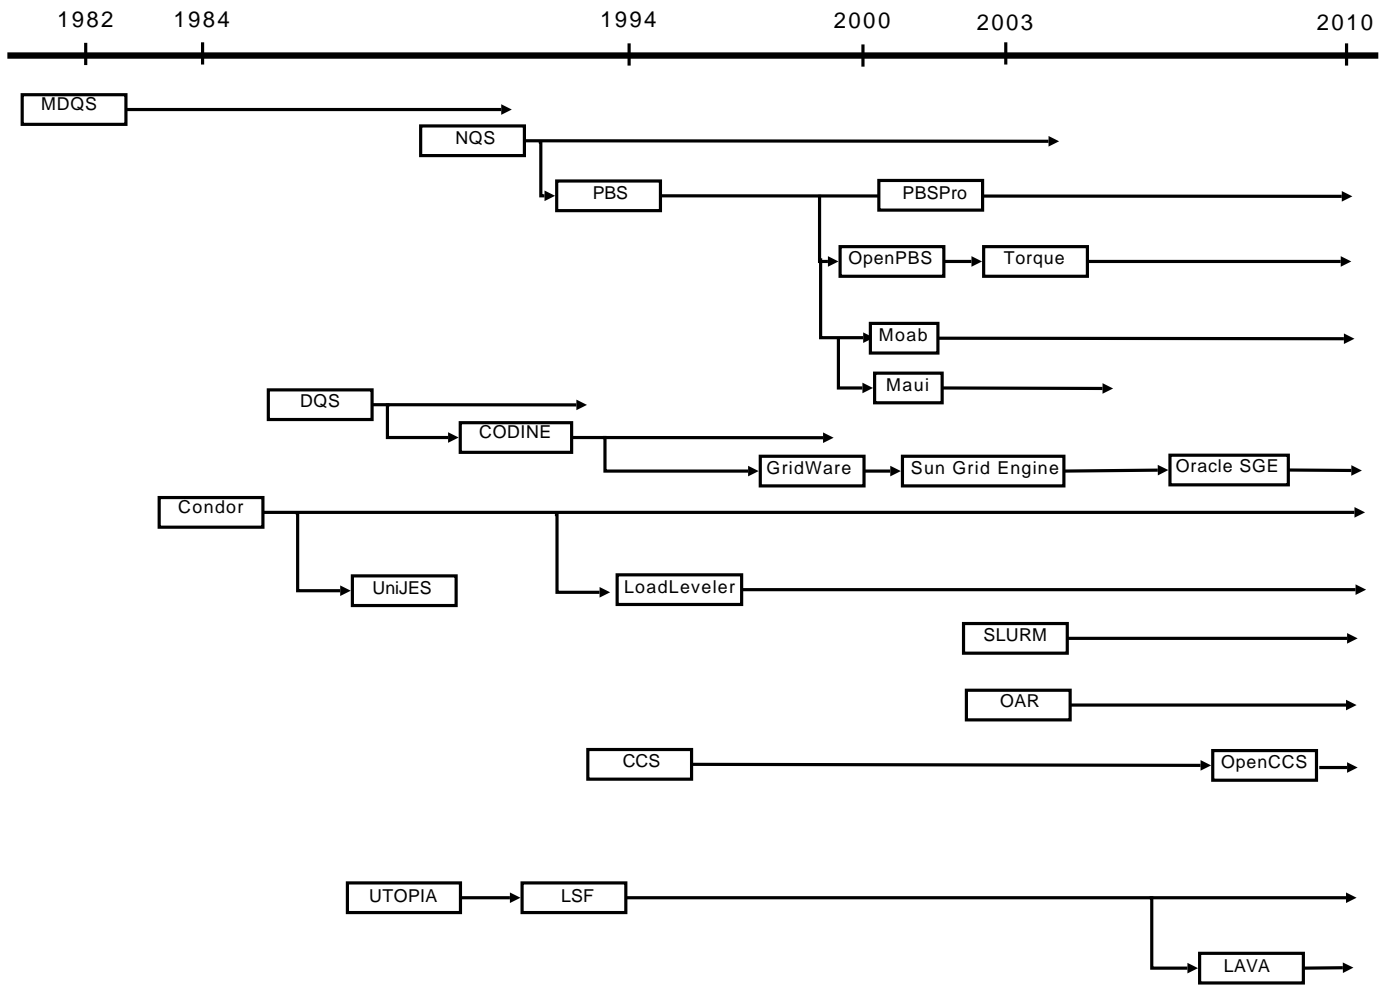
1982 1984 1994 2000 2003 2010

MDQS

NQS

PBS

PBSPro

OpenPBS

Torque

Moab

Maui

DQS

CODINE

GridWare

Sun Grid Engine

Oracle SGE

Condor

UniJES

LoadLeveler

SLURM

OAR

CCS

OpenCCS

UTOPIA

LSF

LAVA